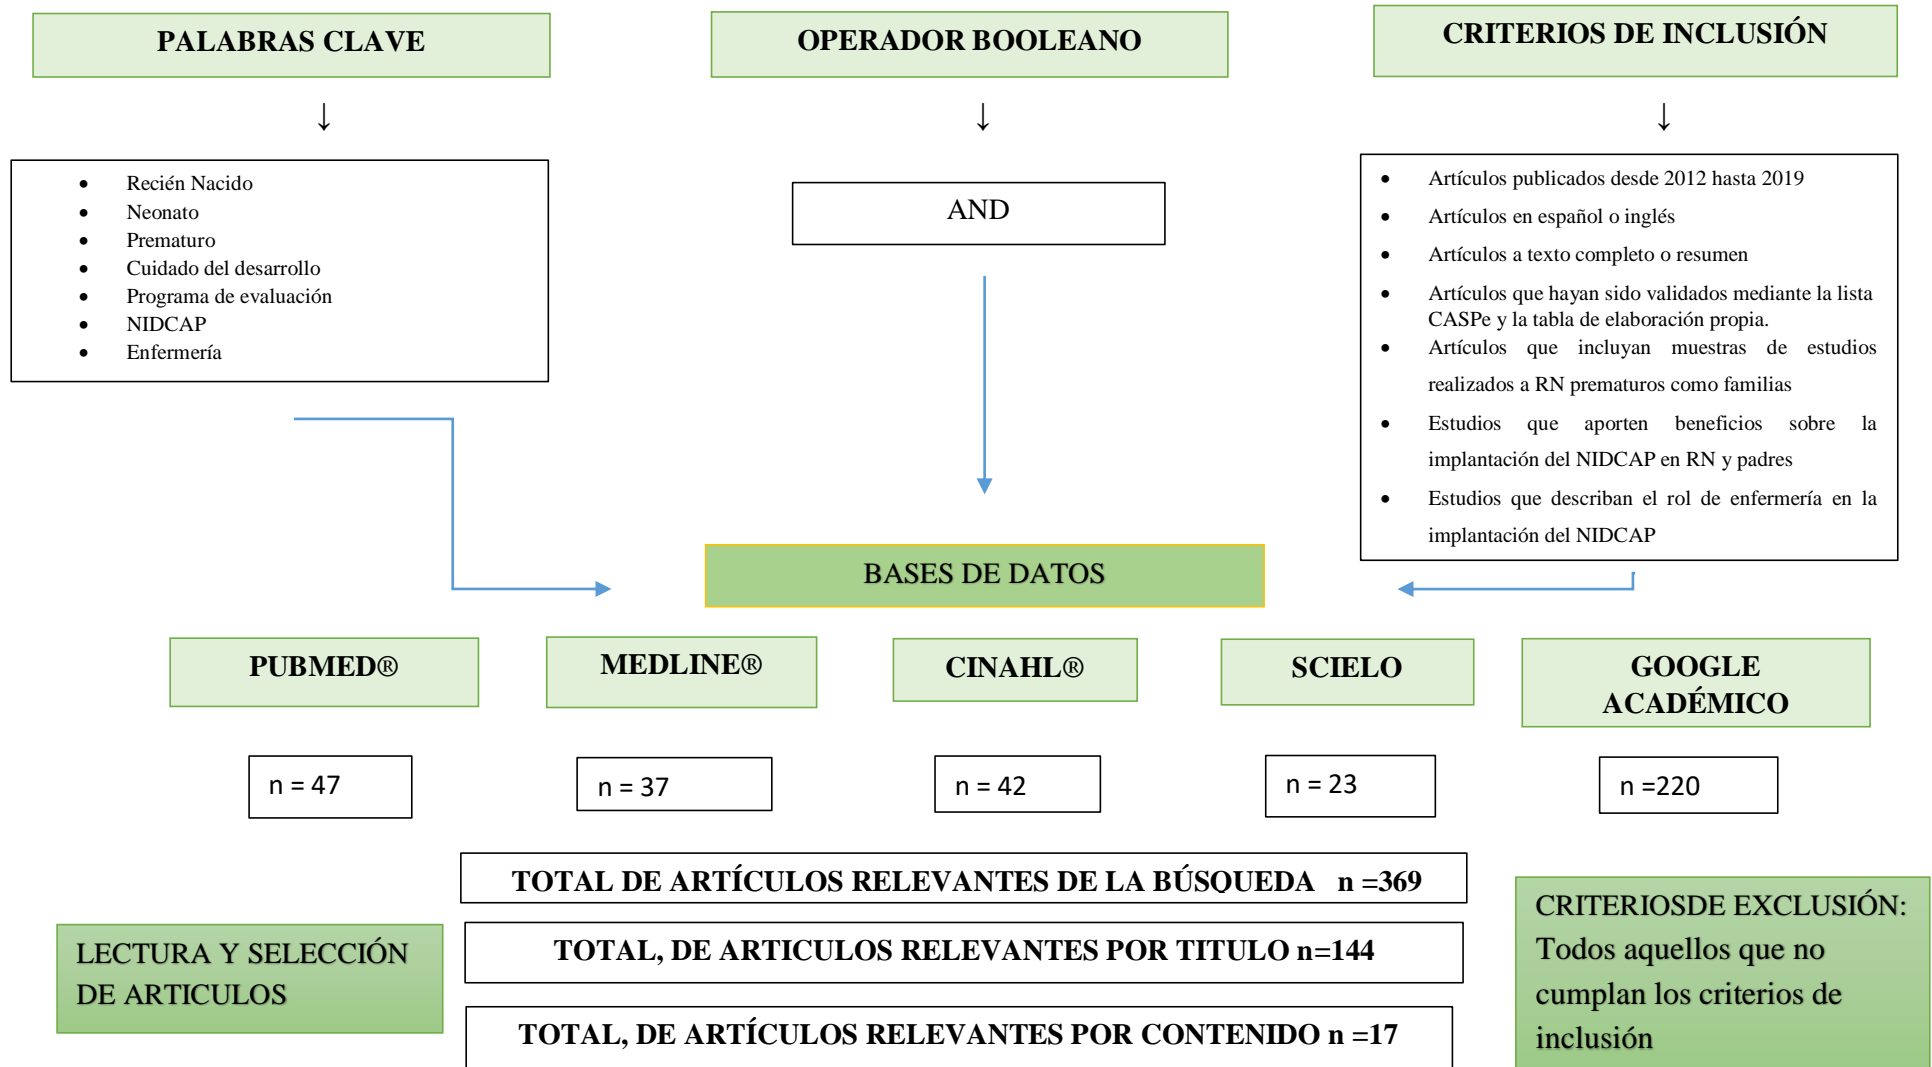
PALABRAS CLAVE

OPERADOR BOOLEANO

CRITERIOS DE INCLUSIÓN

↓

↓

↓

- Recién Nacido
- Neonato
- Prematuro
- Cuidado del desarrollo
- Programa de evaluación
- NIDCAP
- Enfermería

AND

- Artículos publicados desde 2012 hasta 2019
- Artículos en español o inglés
- Artículos a texto completo o resumen
- Artículos que hayan sido validados mediante la lista CASPe y la tabla de elaboración propia.
- Artículos que incluyan muestras de estudios realizados a RN prematuros como familias
- Estudios que aporten beneficios sobre la implantación del NIDCAP en RN y padres
- Estudios que describan el rol de enfermería en la implantación del NIDCAP

BASES DE DATOS

PUBMED®

MEDLINE®

CINAHL®

SCIELO

GOOGLE ACADÉMICO

n = 47

n = 37

n = 42

n = 23

n =220

TOTAL DE ARTÍCULOS RELEVANTES DE LA BÚSQUEDA n =369

TOTAL, DE ARTICULOS RELEVANTES POR TITULO n=144

TOTAL, DE ARTÍCULOS RELEVANTES POR CONTENIDO n =17

LECTURA Y SELECCIÓN DE ARTICULOS

CRITERIOSDE EXCLUSIÓN: Todos aquellos que no cumplan los criterios de inclusión